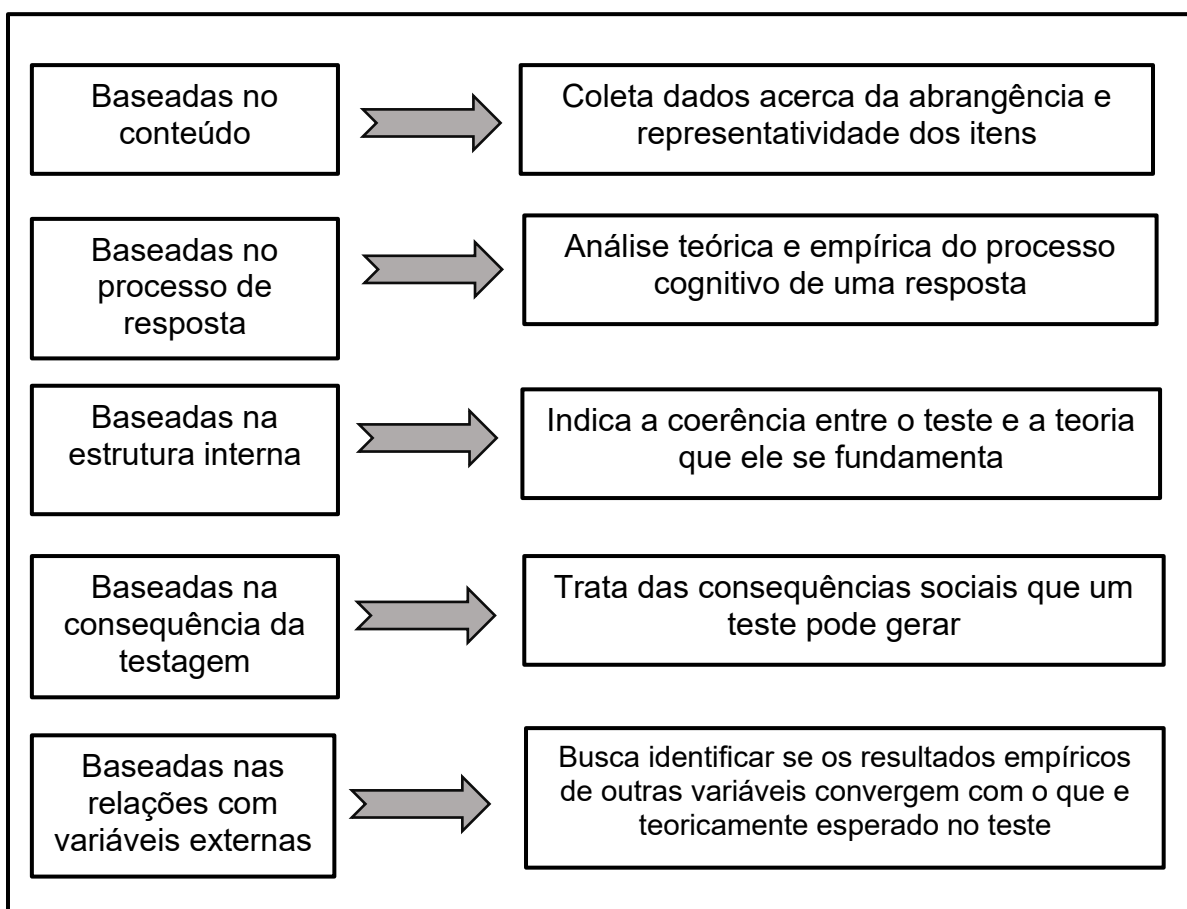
Baseadas no conteúdo

Coleta dados acerca da abrangência e representatividade dos itens

Baseadas no processo de resposta

Análise teórica e empírica do processo cognitivo de uma resposta

Baseadas na estrutura interna

Indica a coerência entre o teste e a teoria que ele se fundamenta

Baseadas na consequência da testagem

Trata das consequências sociais que um teste pode gerar

Baseadas nas relações com variáveis externas

Busca identificar se os resultados empíricos de outras variáveis convergem com o que e teoricamente esperado no teste